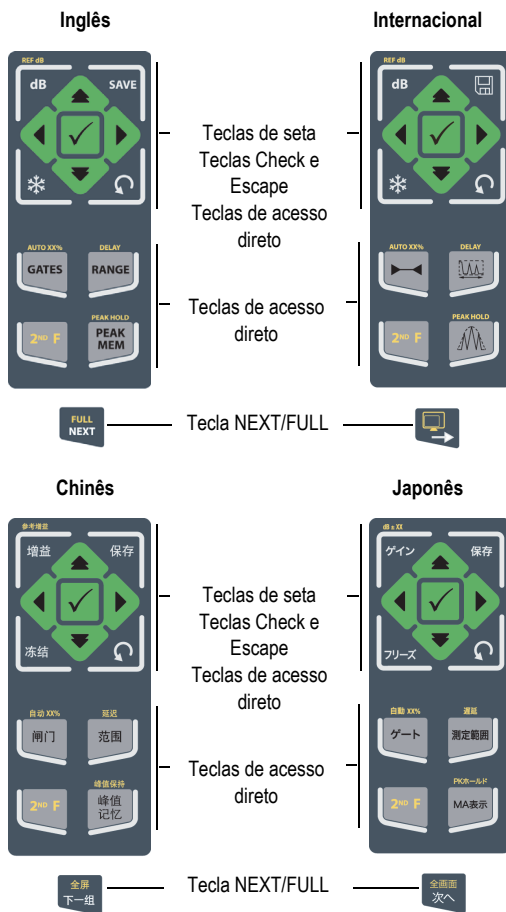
Inglês

Internacional

REF dB
dB
SAVE

REF dB
dB

Teclas de seta
Teclas Check e Escape
Teclas de acesso direto

AUTO XX%
GATES
DELAY
RANGE

AUTO XX%
DELAY

Teclas de acesso direto

$2^{ND}$ F
PEAK HOLD
PEAK MEM

$2^{ND}$ F
PEAK HOLD

FULL
NEXT

Tecla NEXT/FULL

Chinês

Japonês

参考增益
增益
保存
冻结

dB ± XX
ゲイン
保存
フリーズ

Teclas de seta
Teclas Check e Escape
Teclas de acesso direto

自动 XX%
闸门
延迟
范围

自動 XX%
ゲート
遅延
測定範囲

Teclas de acesso direto

$2^{ND}$ F
峰值保持
峰值记忆

$2^{ND}$ F
PKホールド
MA表示

全屏
下一组

Tecla NEXT/FULL

全画面
次へ